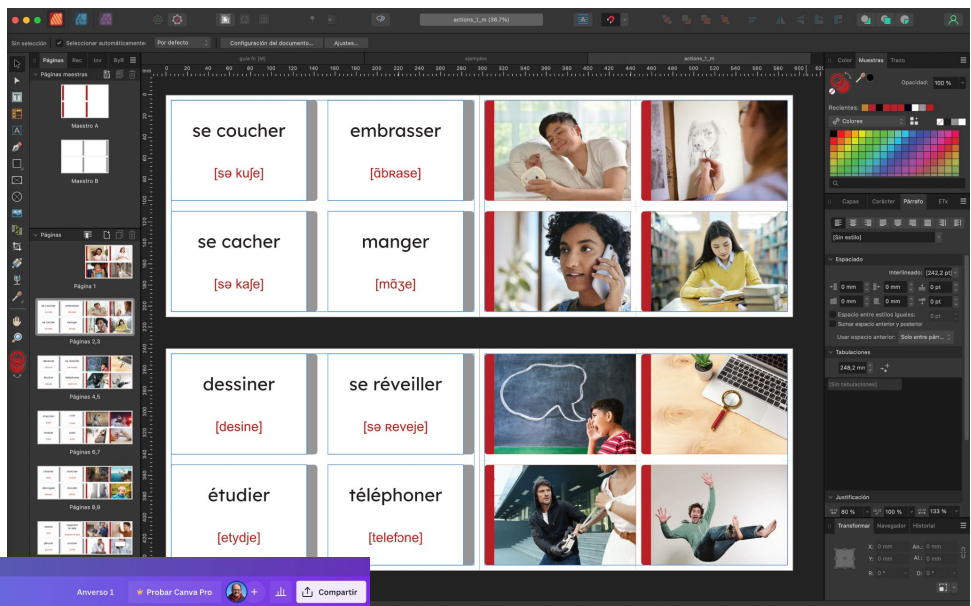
actions_1_m (96,7%)

Sin selección Seleccionar automáticamente: Por defecto Configuración del documento... Ajustes...

Páginas Rec Inv Bybl

Páginas maestras

Maestro A

Maestro B

Páginas

Página 1

Páginas 2,3

Páginas 4,5

Páginas 6,7

Páginas 8,9

se coucher
[sə kuʃe]

embrasser
[ɑ̃bʀase]

se cacher
[sə kaʃe]

manger
[mɑ̃ʒe]

dessiner
[desine]

se réveiller
[sə ʀeveje]

étudier
[etydje]

téléphoner
[telefɔne]

Color Muestras Trazo

Opacidad: 100 %

Recientes:

Colores

Capas Carácter Párrafo ETx

[Sin estilo]

Espaciado

Interlineado: [242,2 pt]

0 mm 0 mm 0 pt

0 mm 0 mm 0 pt

Espacio entre estilos iguales: 0 pt

Sumar espacio anterior y posterior

Usar espacio anterior: Solo entre párr...

Tabulaciones

248,2 mm

[Sin tabulaciones]

Justificación

80 % 100 % 133 %

Transformar Navegador Historial

X: 0 mm An.: 0 mm
Y: 0 mm Al.: 0 mm
R: 0 ° D: 0 °

Anverso 1 Probar Canva Pro Compartir